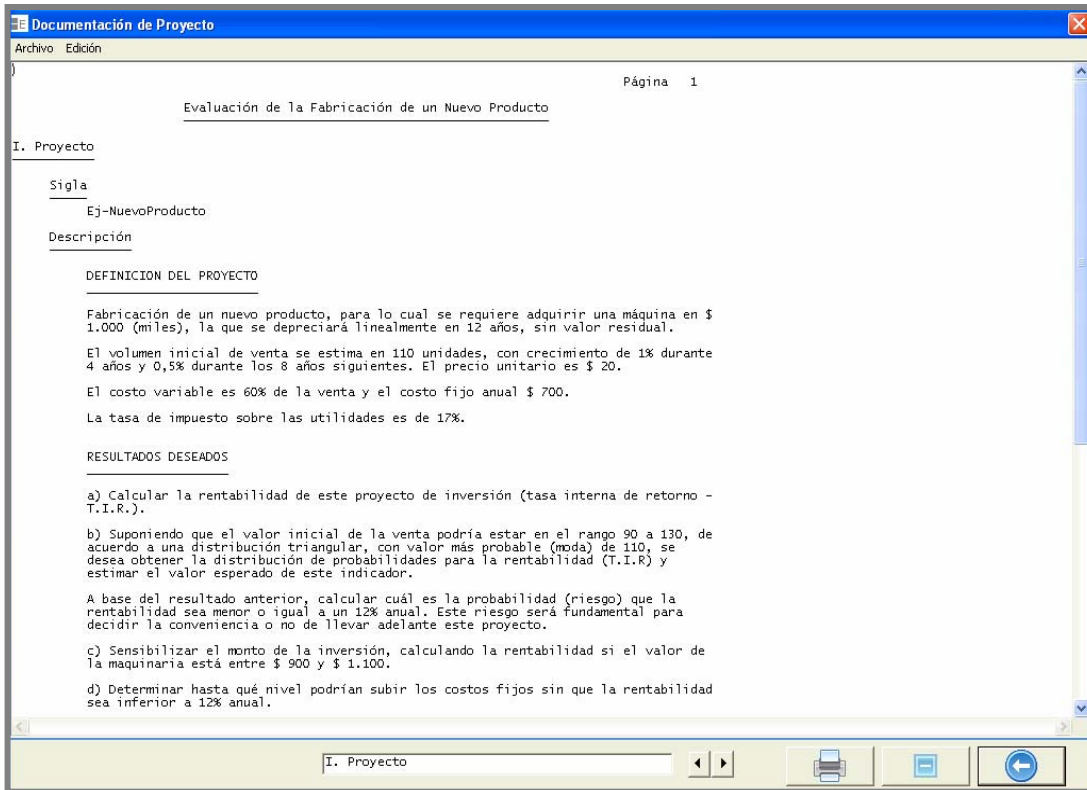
Documentación de Proyecto

Archivo Edición

Página 1

Evaluación de la Fabricación de un Nuevo Producto

I. Proyecto

Sigla

Ej-NuevoProducto

Descripción

DEFINICION DEL PROYECTO

Fabricación de un nuevo producto, para lo cual se requiere adquirir una máquina en $ 1.000 (miles), la que se depreciará linealmente en 12 años, sin valor residual.

El volumen inicial de venta se estima en 110 unidades, con crecimiento de 1% durante 4 años y 0,5% durante los 8 años siguientes. El precio unitario es $ 20.

El costo variable es 60% de la venta y el costo fijo anual $ 700.

La tasa de impuesto sobre las utilidades es de 17%.

RESULTADOS DESEADOS

a) Calcular la rentabilidad de este proyecto de inversión (tasa interna de retorno - T.I.R.).

b) Suponiendo que el valor inicial de la venta podría estar en el rango 90 a 130, de acuerdo a una distribución triangular, con valor más probable (moda) de 110, se desea obtener la distribución de probabilidades para la rentabilidad (T.I.R) y estimar el valor esperado de este indicador.

A base del resultado anterior, calcular cuál es la probabilidad (riesgo) que la rentabilidad sea menor o igual a un 12% anual. Este riesgo será fundamental para decidir la conveniencia o no de llevar adelante este proyecto.

c) Sensibilizar el monto de la inversión, calculando la rentabilidad si el valor de la maquinaria está entre $ 900 y $ 1.100.

d) Determinar hasta qué nivel podrían subir los costos fijos sin que la rentabilidad sea inferior a 12% anual.

I. Proyecto